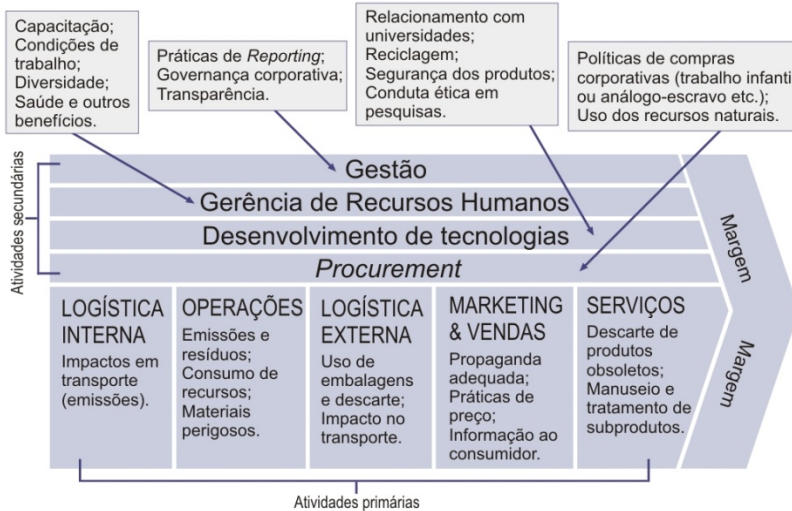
Capacitação; Condições de trabalho; Diversidade; Saúde e outros benefícios.

Práticas de *Reporting*; Governança corporativa; Transparência.

Relacionamento com universidades; Reciclagem; Segurança dos produtos; Conduta ética em pesquisas.

Políticas de compras corporativas (trabalho infanti ou análogo-escravo etc.); Uso dos recursos naturais.

Atividades secundárias

Gestão

Gerência de Recursos Humanos

Desenvolvimento de tecnologias

*Procurement*

Margem

LOGÍSTICA INTERNA
Impactos em transporte (emissões).

OPERAÇÕES
Emissões e resíduos; Consumo de recursos; Materiais perigosos.

LOGÍSTICA EXTERNA
Uso de embalagens e descarte; Impacto no transporte.

MARKETING & VENDAS
Propaganda adequada; Práticas de preço; Informação ao consumidor.

SERVIÇOS
Descarte de produtos obsoletos; Manuseio e tratamento de subprodutos.

Margem

Atividades primárias